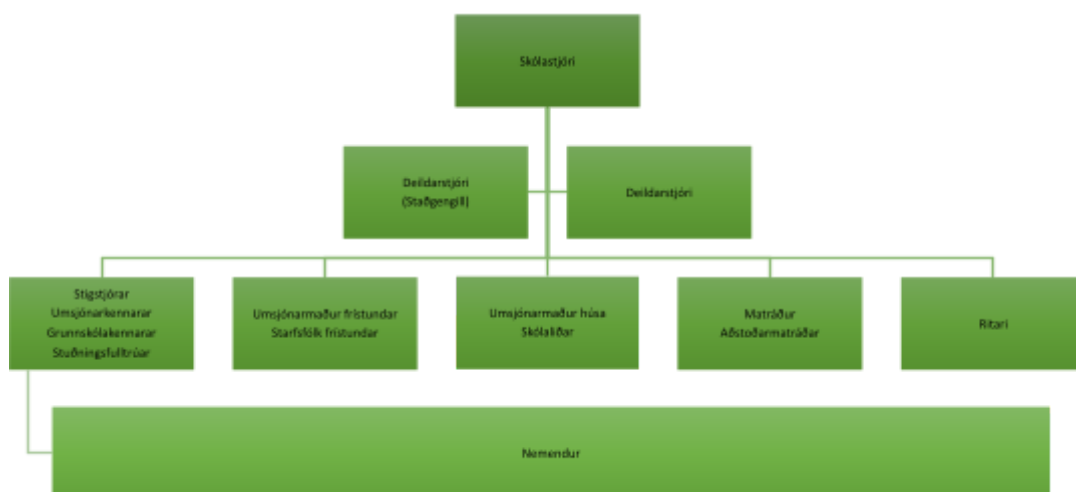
Skólastjóri

Deildarstjóri
(Staðgengill)

Deildarstjóri

Stigstjórar
Umsjónarkennarar
Grunnskólakennarar
Stuðningsfulltrúar

Umsjónarmaður frístundar
Starfsfólk frístundar

Umsjónarmaður húsa
Skólaliðar

Matráður
Aðstoðarmatráðar

Ritari

Nemendur